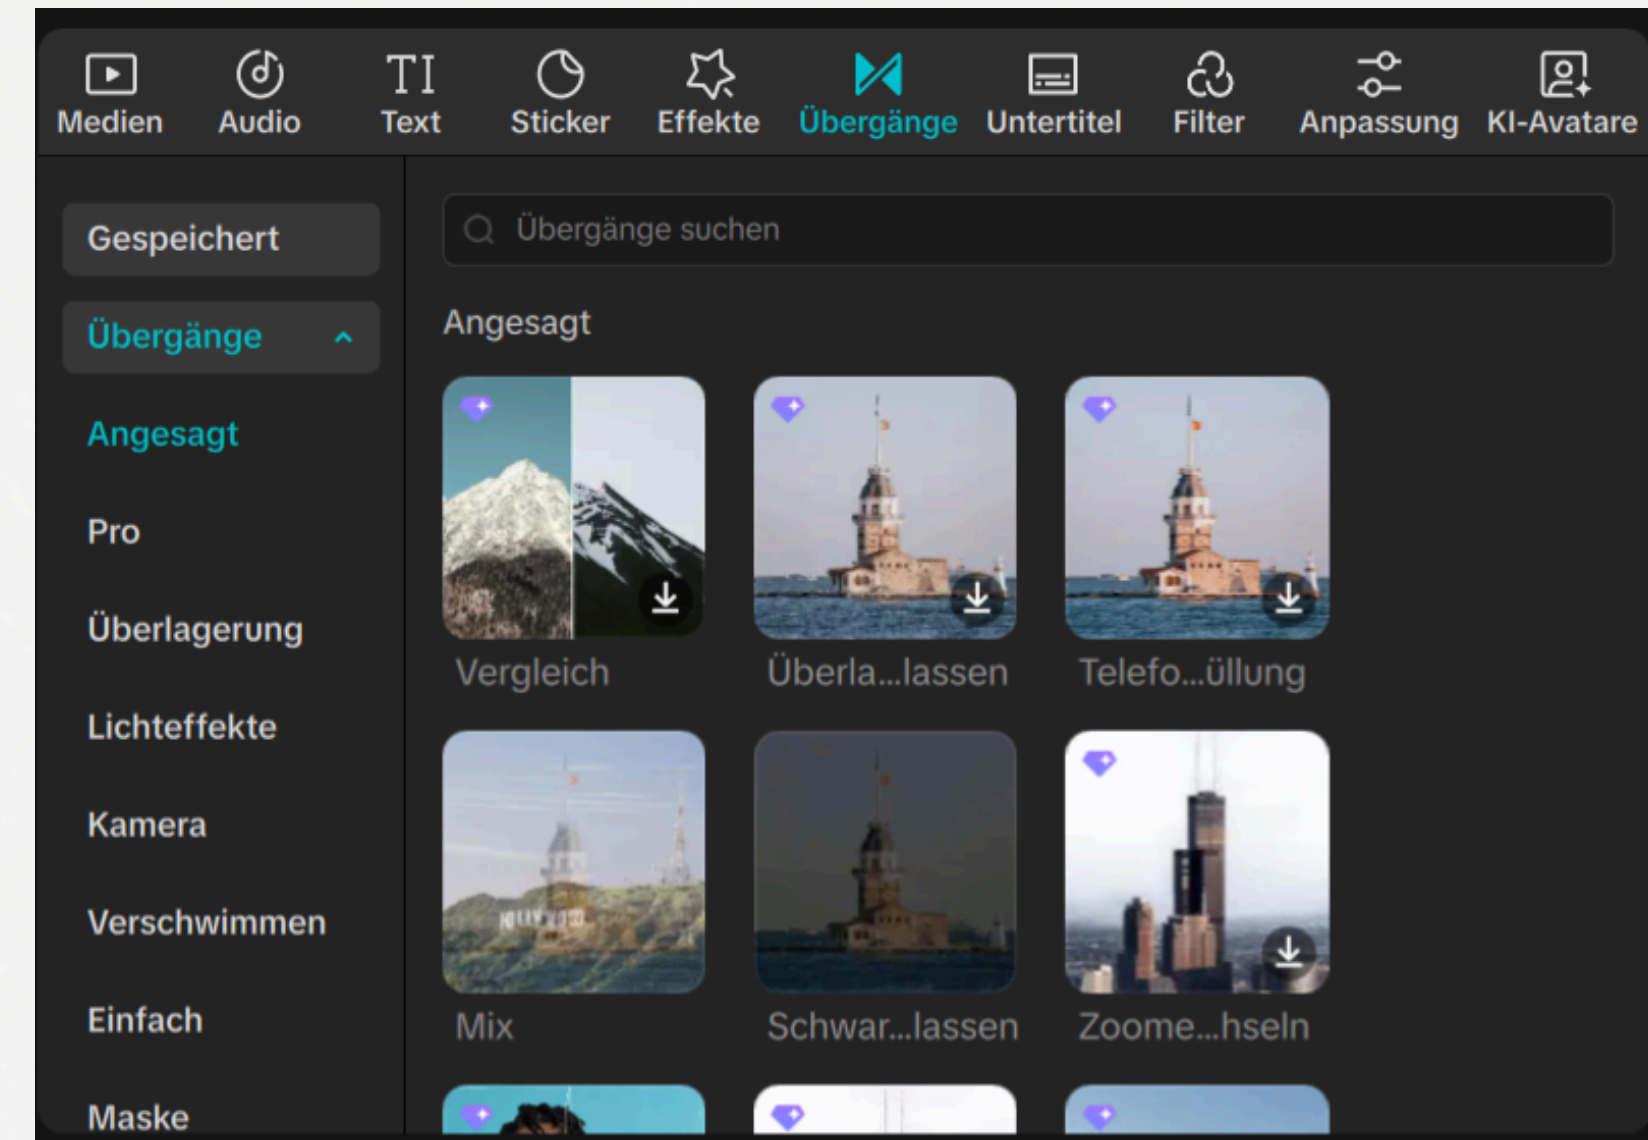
Medien Audio Text Sticker Effekte Übergänge Untertitel Filter Anpassung KI-Avatare

Gespeichert

Übergänge

Angesagt

Pro

Überlagerung

Lichteffekte

Kamera

Verschwimmen

Einfach

Maske

Übergänge suchen

Angesagt

Vergleich

Überla...lassen

Telefo...üllung

Mix

Schwar...lassen

Zoome...hseln